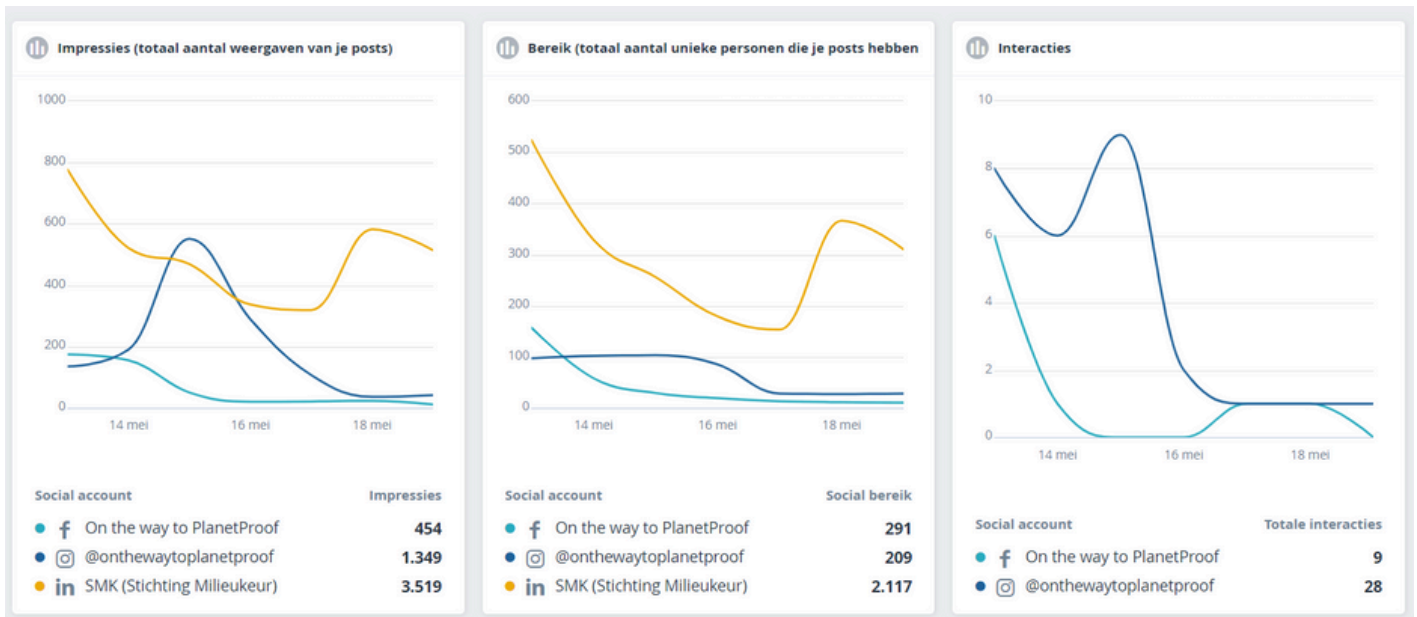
Impressies (totaal aantal weergaven van je posts)

1000
800
600
400
200
0
14 mei
16 mei
18 mei

| Social account | Impressies |
|---|---|
| On the way to PlanetProof | 454 |
| @onthewaytoplanetproof | 1.349 |
| SMK (Stichting Milieukeur) | 3.519 |

Bereik (totaal aantal unieke personen die je posts hebben

600
500
400
300
200
100
0
14 mei
16 mei
18 mei

| Social account | Social bereik |
|---|---|
| On the way to PlanetProof | 291 |
| @onthewaytoplanetproof | 209 |
| SMK (Stichting Milieukeur) | 2.117 |

Interacties

10
8
6
4
2
0
14 mei
16 mei
18 mei

| Social account | Totale interacties |
|---|---|
| On the way to PlanetProof | 9 |
| @onthewaytoplanetproof | 28 |